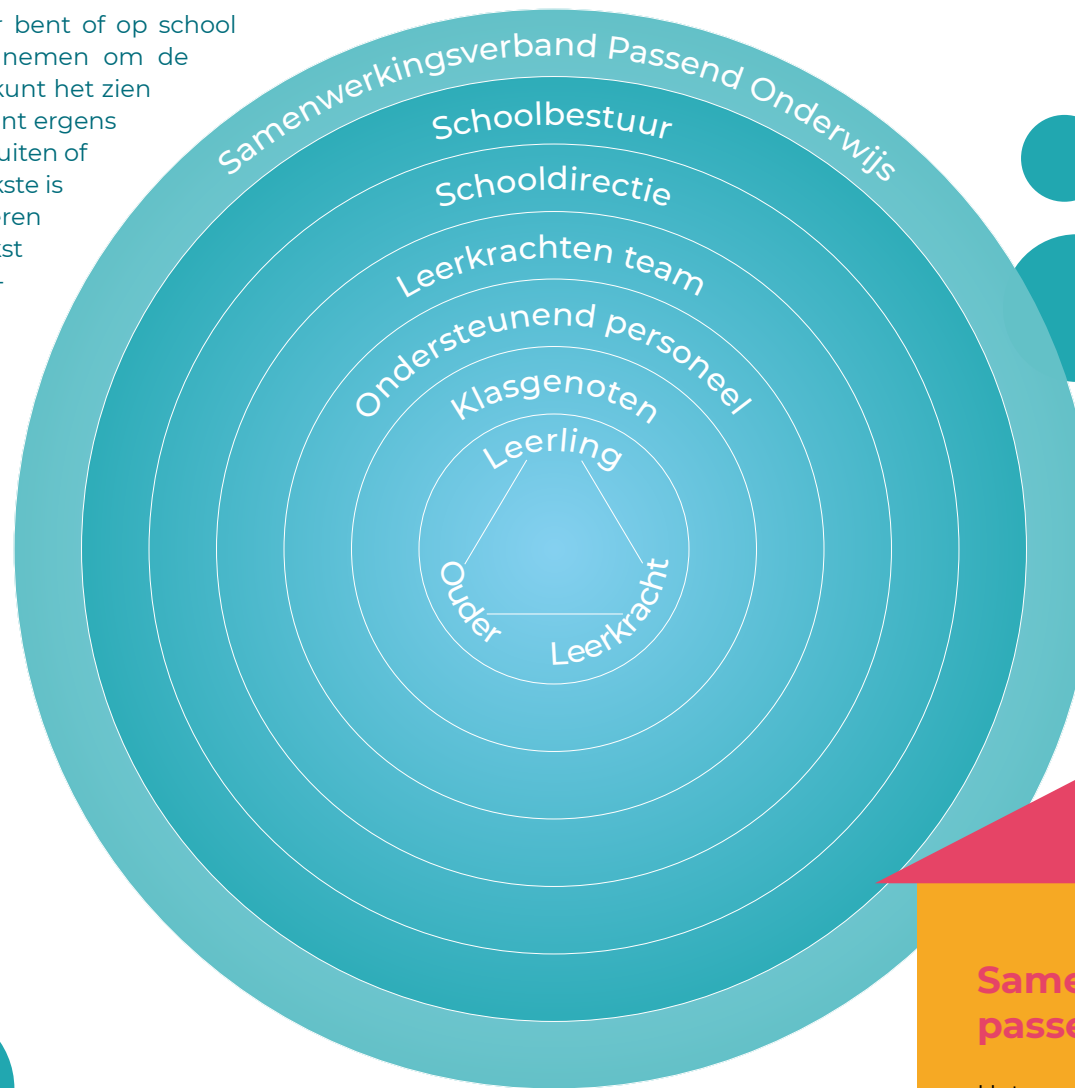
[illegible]r bent of op school
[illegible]nemen om de
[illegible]kunt het zien
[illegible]nt ergens
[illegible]uiten of
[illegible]kste is
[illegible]ren
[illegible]st

Samenwerkingsverband Passend Onderwijs

Schoolbestuur

Schooldirectie

Leerkrachten team

Ondersteunend personeel

Klasgenoten

Leerling

Ouder

Leerkracht

Same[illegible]
passe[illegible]